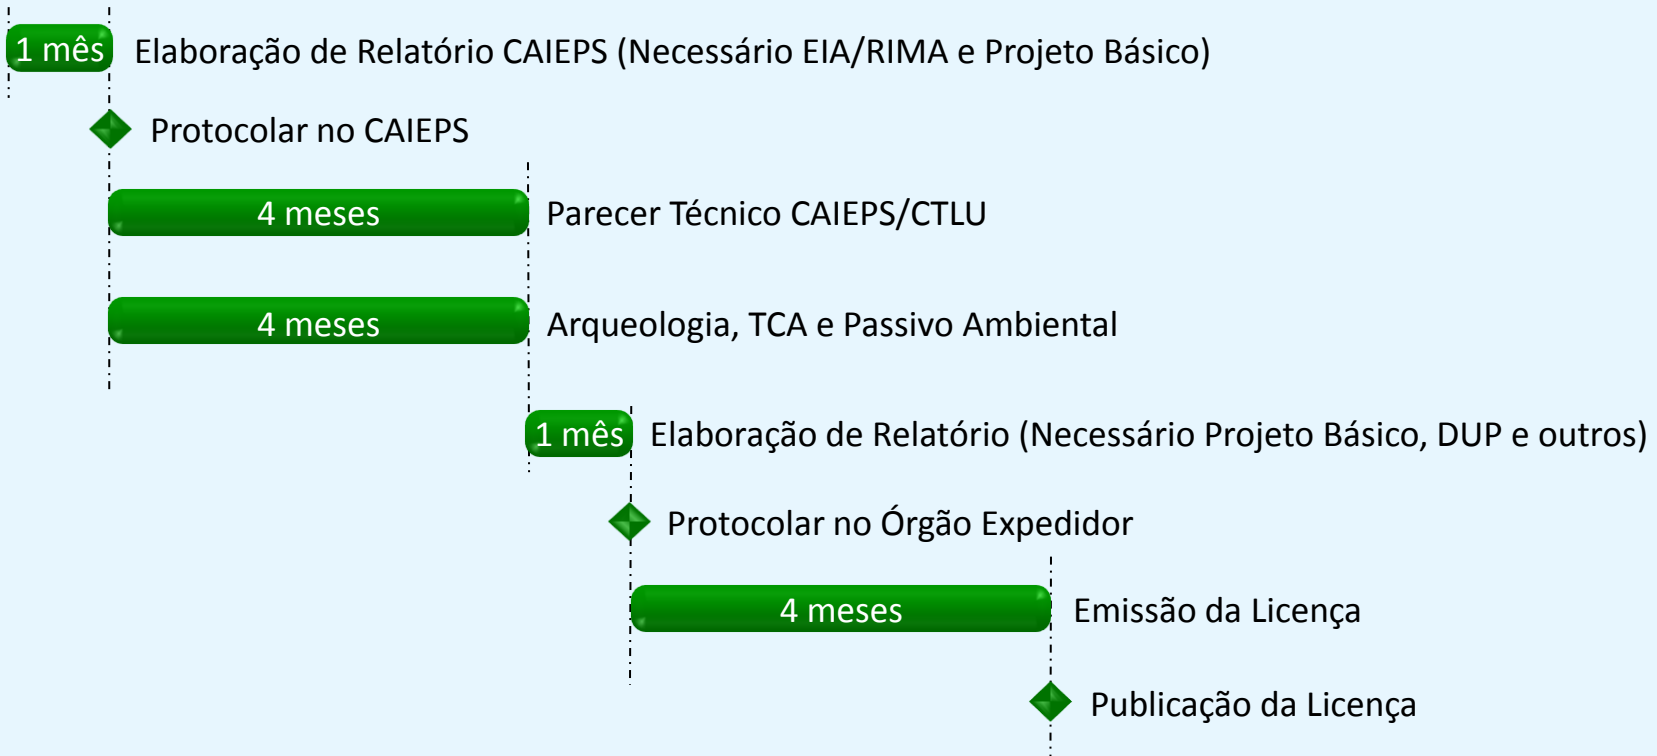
1 mês Elaboração de Relatório CAIEPS (Necessário EIA/RIMA e Projeto Básico)

Protocolar no CAIEPS

4 meses Parecer Técnico CAIEPS/CTLU

4 meses Arqueologia, TCA e Passivo Ambiental

1 mês Elaboração de Relatório (Necessário Projeto Básico, DUP e outros)

Protocolar no Órgão Expedidor

4 meses Emissão da Licença

Publicação da Licença